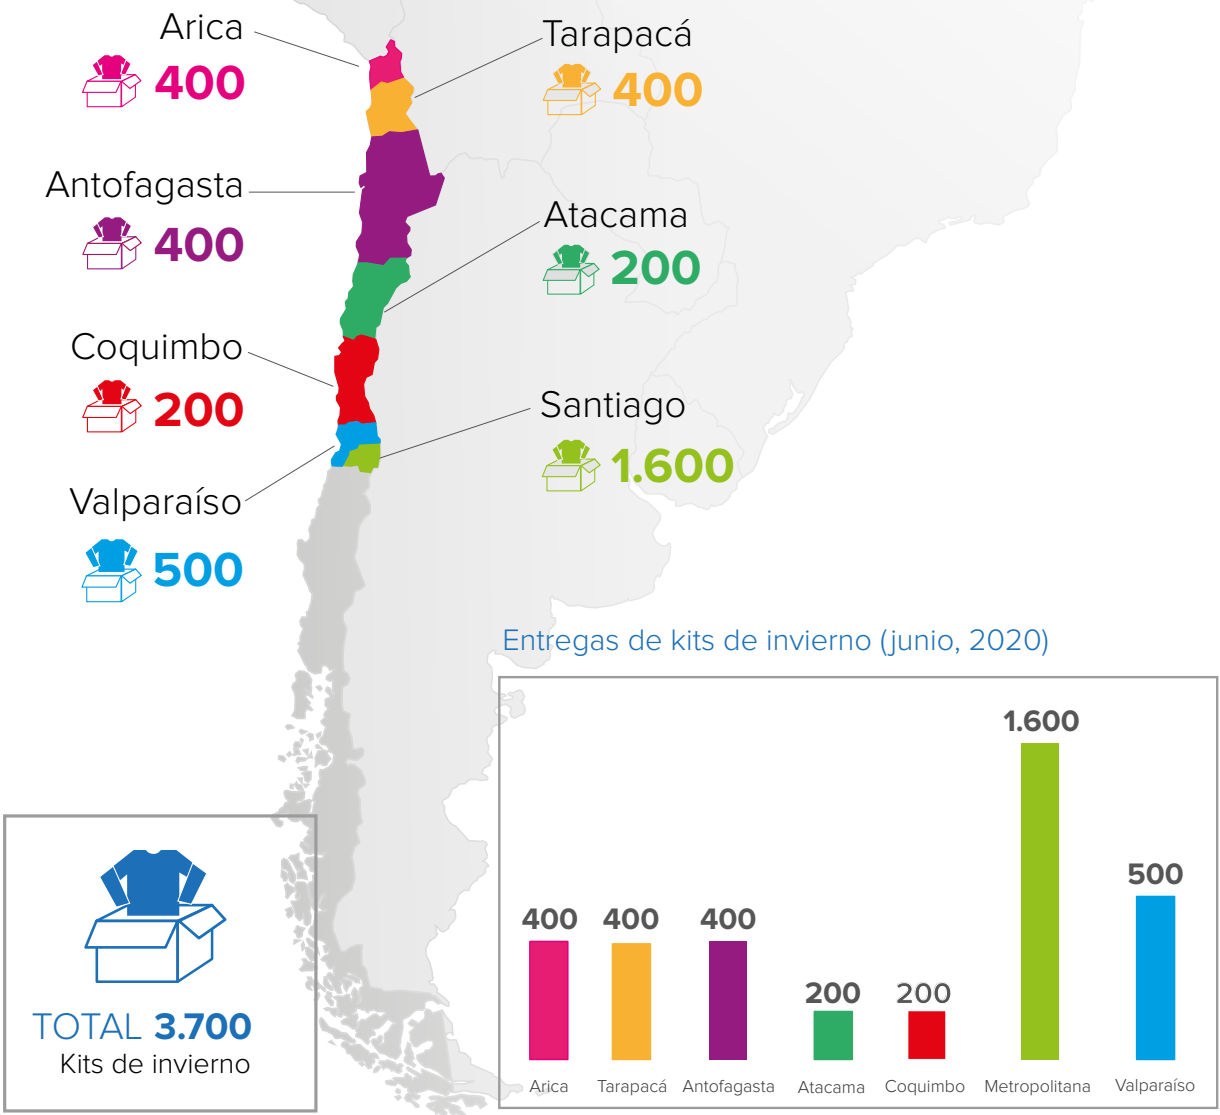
Arica
400

Tarapacá
400

Antofagasta
400

Atacama
200

Coquimbo
200

Santiago
1.600

Valparaíso
500

Entregas de kits de invierno (junio, 2020)

| 400 | 400 | 400 | 200 | 200 | 1.600 | 500 |
|---|---|---|---|---|---|---|
| Arica | Tarapacá | Antofagasta | Atacama | Coquimbo | Metropolitana | Valparaíso |

TOTAL 3.700
Kits de invierno